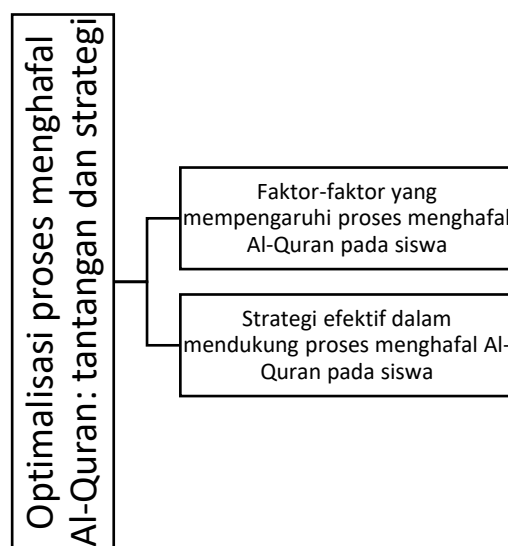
Optimalisasi proses menghafal Al-Quran: tantangan dan strategi

Faktor-faktor yang mempengaruhi proses menghafal Al-Quran pada siswa

Strategi efektif dalam mendukung proses menghafal Al-Quran pada siswa